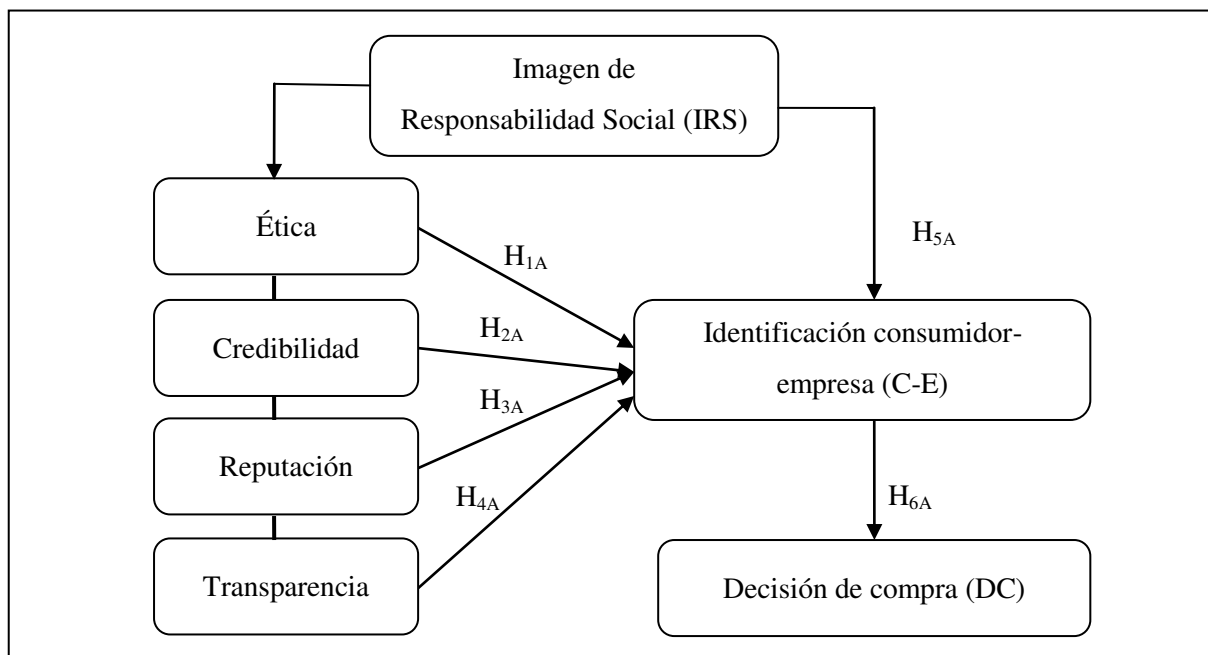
Imagen de Responsabilidad Social (IRS)

Ética

Credibilidad

Reputación

Transparencia

$H_{1A}$

$H_{2A}$

$H_{3A}$

$H_{4A}$

$H_{5A}$

Identificación consumidor-empresa (C-E)

$H_{6A}$

Decisión de compra (DC)